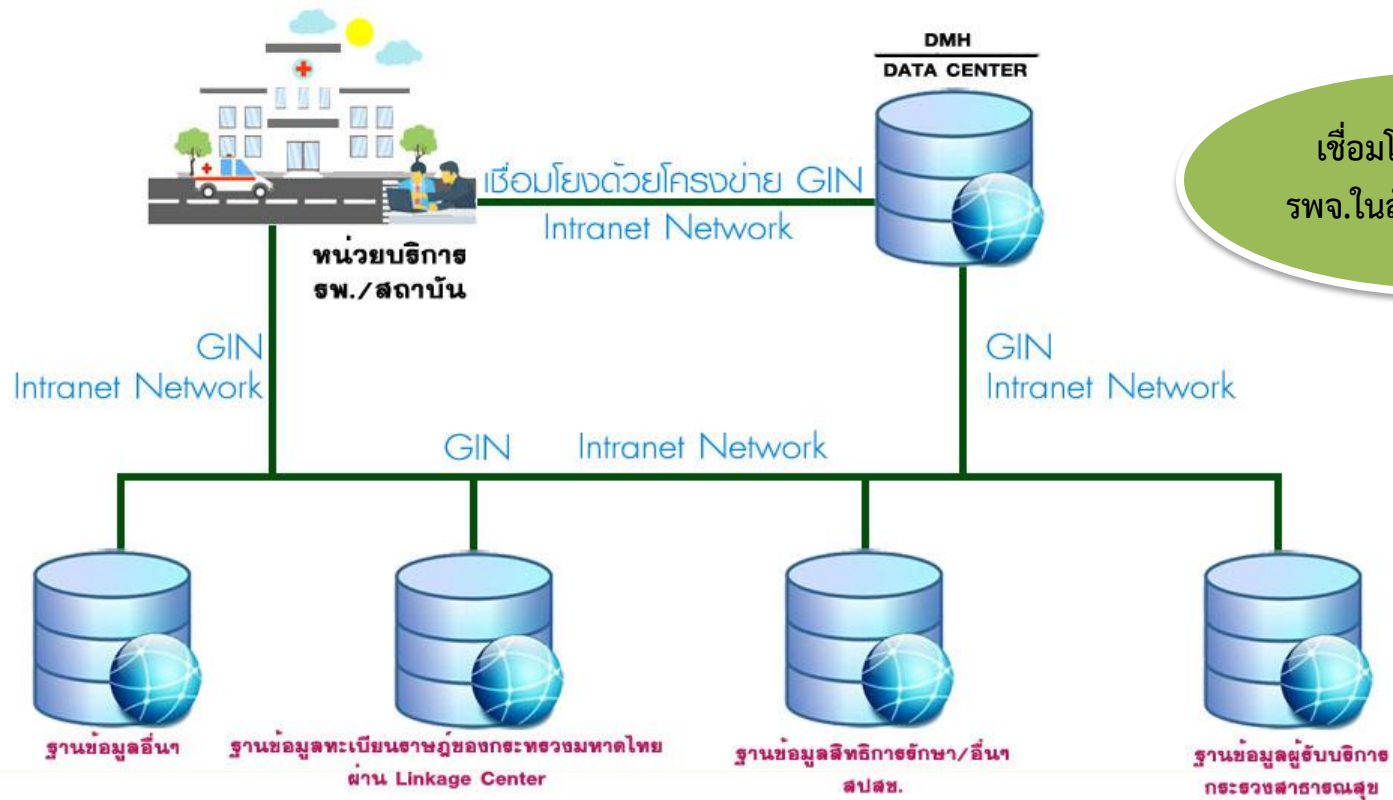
DMH
DATA CENTER

เชื่อมโ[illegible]
รพจ.ในสั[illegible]

เชื่อมโยงด้วยโครงข่าย GIN
Intranet Network

หน่วยบริการ
รพ./สถาบัน

GIN
Intranet Network

GIN
Intranet Network

GIN Intranet Network

ฐานข้อมูลอื่นๆ

ฐานข้อมูลทะเบียนราษฎ์ของกระทรวงมหาดไทย ผ่าน Linkage Center

ฐานข้อมูลสิทธิการรักษา/อื่นๆ สปสช.

ฐานข้อมูลผู้รับบริการ กระทรวงสาธารณสุข